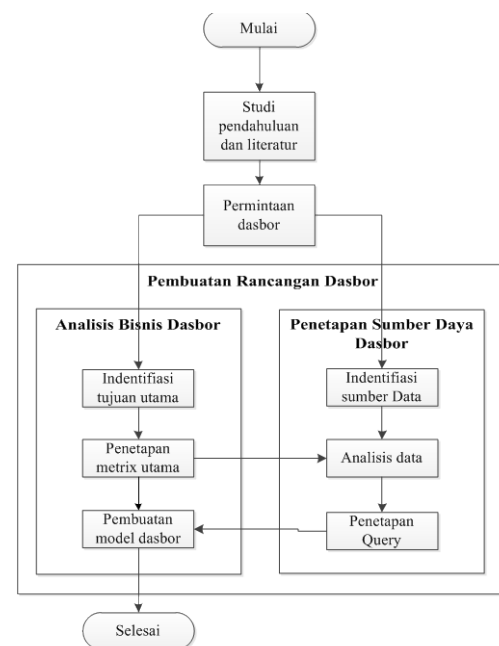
Mulai

Studi pendahuluan dan literatur

Permintaan dasbor

Pembuatan Rancangan Dasbor

Analisis Bisnis Dasbor

Indentifiasi tujuan utama

Penetapan metrix utama

Pembuatan model dasbor

Penetapan Sumber Daya Dasbor

Indentifiasi sumber Data

Analisis data

Penetapan Query

Selesai